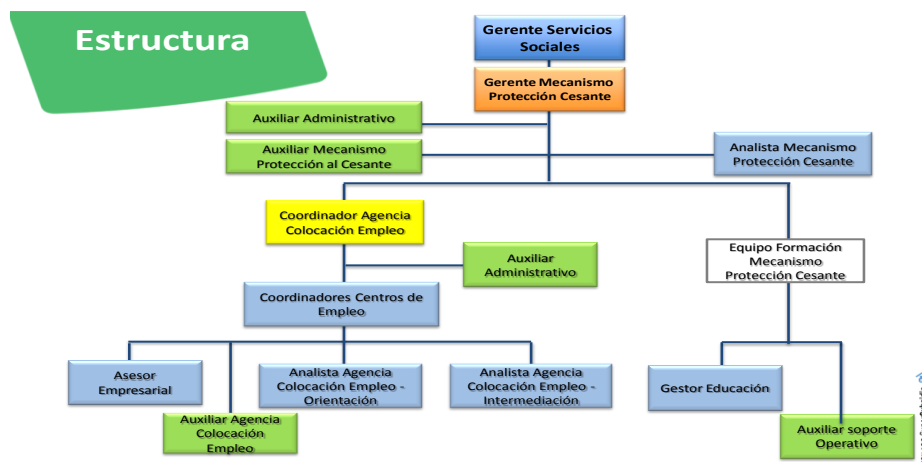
Estructura

Gerente Servicios Sociales

Gerente Mecanismo Protección Cesante

Auxiliar Administrativo

Auxiliar Mecanismo Protección al Cesante

Analista Mecanismo Protección Cesante

Coordinador Agencia Colocación Empleo

Auxiliar Administrativo

Equipo Formación Mecanismo Protección Cesante

Coordinadores Centros de Empleo

Asesor Empresarial

Analista Agencia Colocación Empleo - Orientación

Analista Agencia Colocación Empleo - Intermediación

Gestor Educación

Auxiliar Agencia Colocación Empleo

Auxiliar soporte Operativo